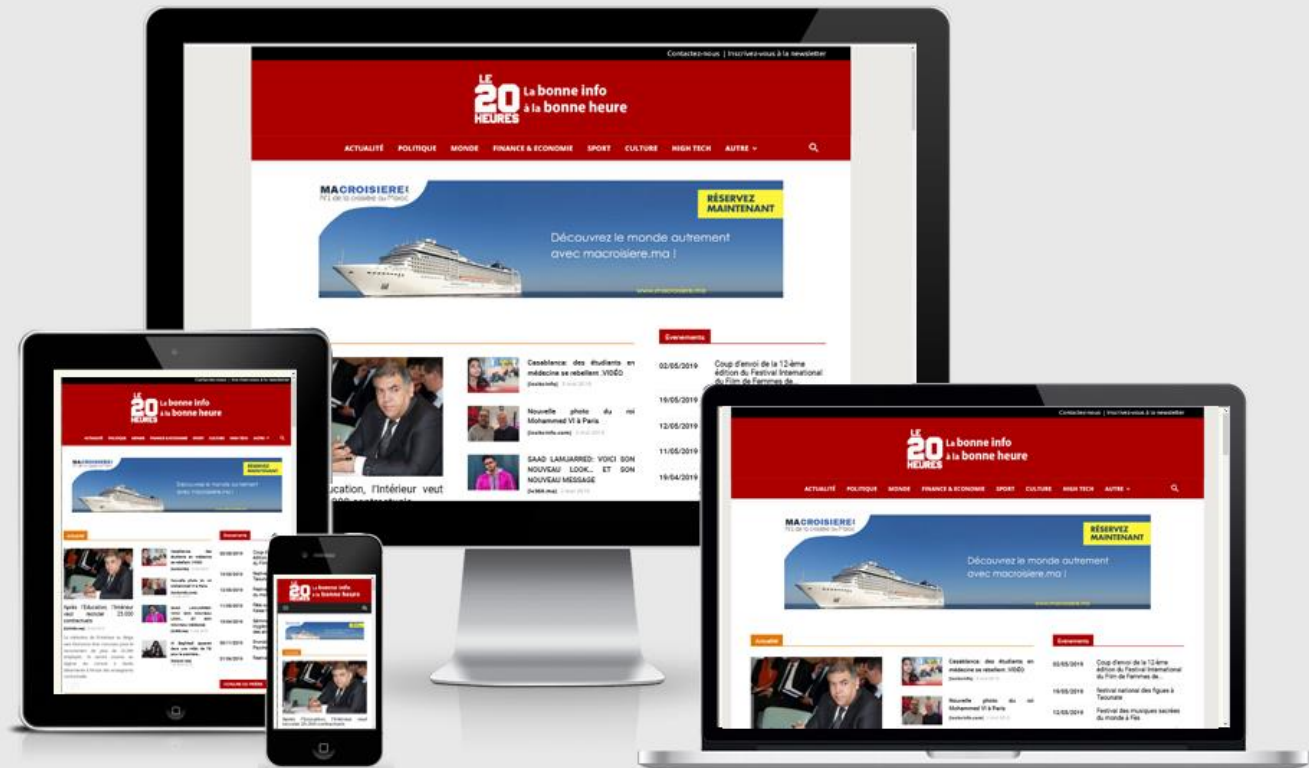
Contactez-nous | Inscrivez-vous à la newsletter

LE 20 HEURES La bonne info à la bonne heure

ACTUALITÉ POLITIQUE MONDE FINANCE & ECONOMIE SPORT CULTURE HIGH TECH AUTRE

MACROISIERE

RÉSERVEZ MAINTENANT

Découvrez le monde autrement avec macroisiere.ma !

Evenements

Casablanca: des étudiants en médecine se rebellent .VIDÉO

Nouvelle photo du roi Mohammed VI à Paris

SAAD LAMJARRED: VOICI SON NOUVEAU LOOK... ET SON NOUVEAU MESSAGE

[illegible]ucation, l'Intérieur veut

02/05/2019 Coup d'envoi de la 12-ème édition du Festival International du Film de Femmes de...

19/05/2019

12/05/2019

11/05/2019

19/04/2019

Contactez-nous | Inscrivez-vous à la newsletter

LE 20 HEURES La bonne info à la bonne heure

ACTUALITÉ POLITIQUE MONDE FINANCE & ECONOMIE SPORT CULTURE HIGH TECH AUTRE

MACROISIERE

RÉSERVEZ MAINTENANT

Découvrez le monde autrement avec macroisiere.ma !

Actualité

Evenements

Casablanca: des étudiants en médecine se rebellent .VIDÉO

Nouvelle photo du roi Mohammed VI à Paris

02/05/2019 Coup d'envoi de la 12-ème édition du Festival International du Film de Femmes de...

19/05/2019 Festival national des figues à Taounate

12/05/2019 Festival des musiques sacrées du monde à Fès

LE 20 HEURES La bonne info à la bonne heure

Après l'Education, l'Intérieur veut recruter 25.000 contractuels

LE 20 HEURES La bonne info à la bonne heure

Après l'Education, l'Intérieur veut recruter 25.000 contractuels